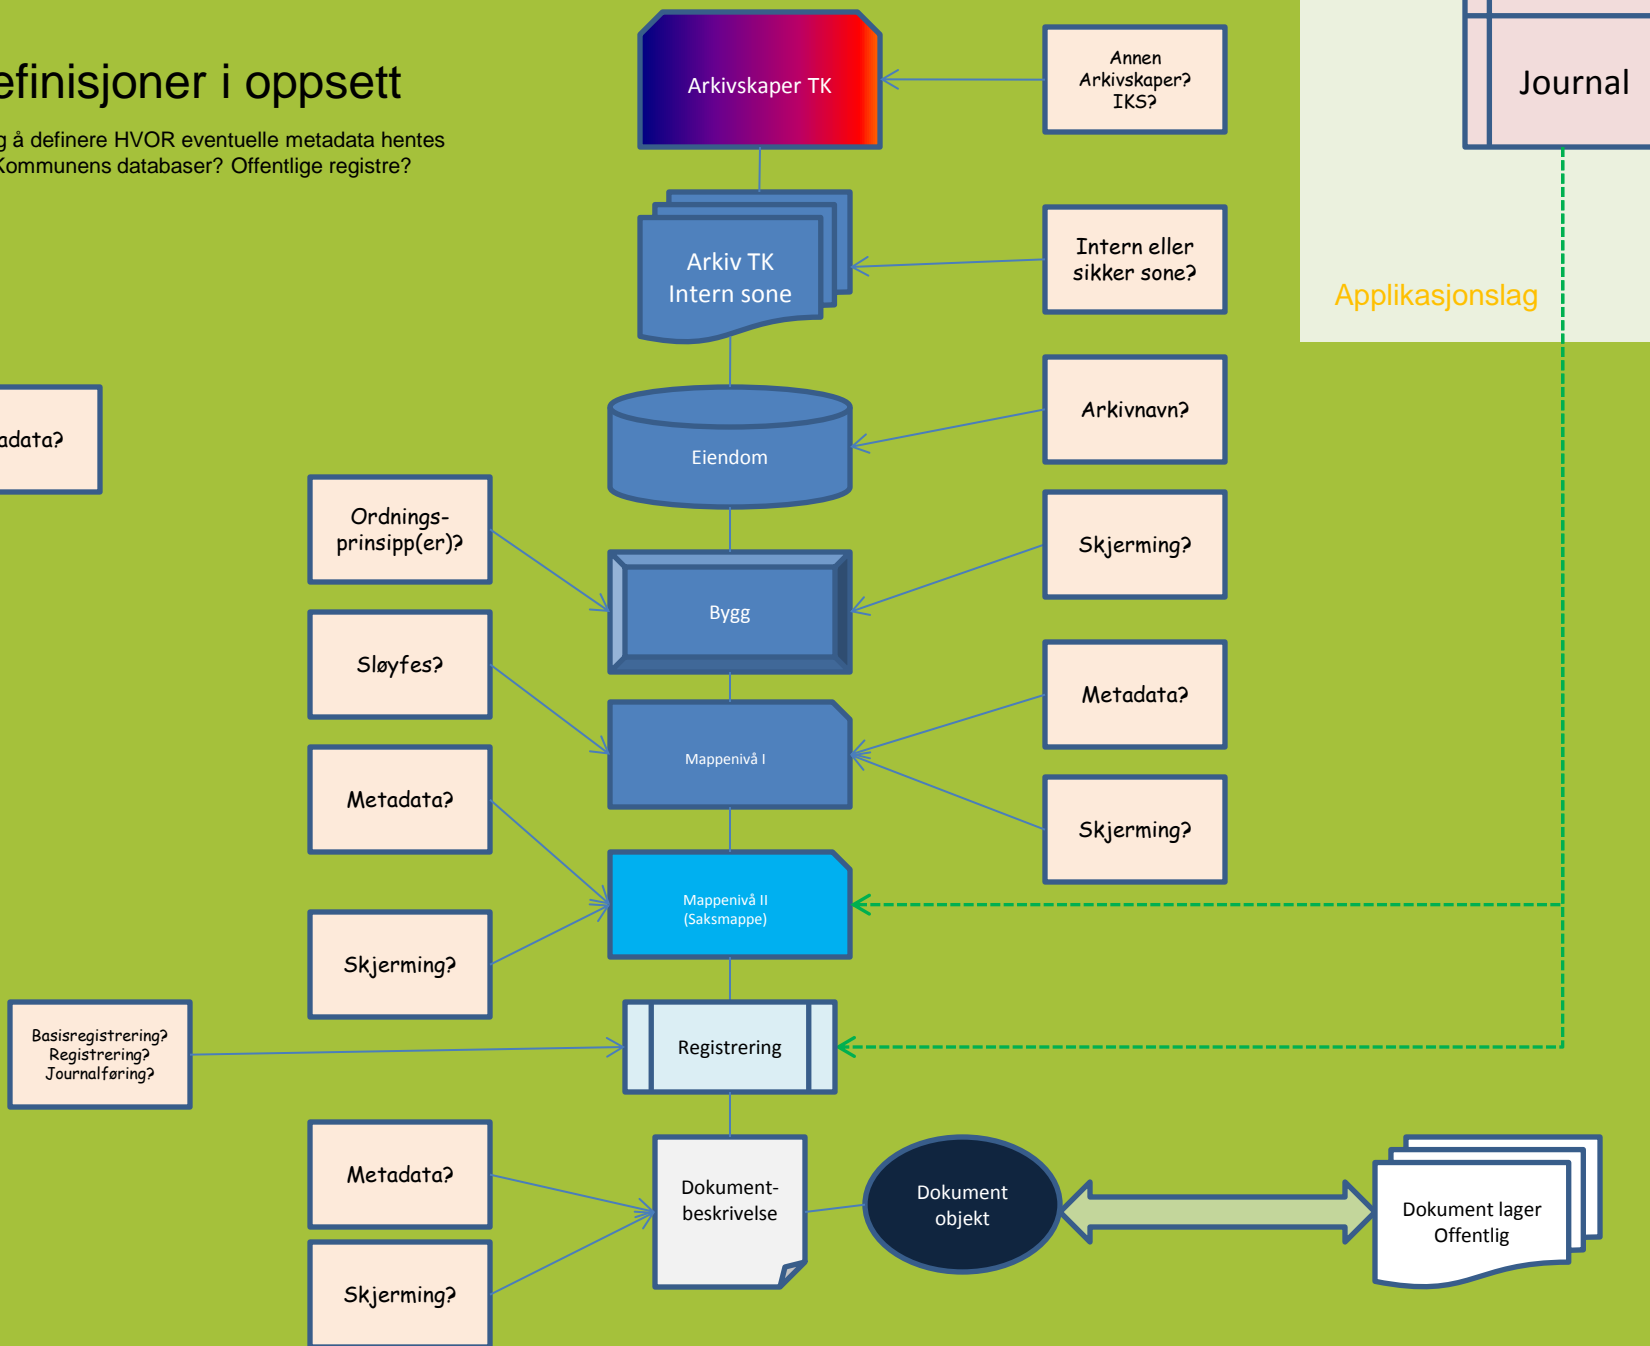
efinisjoner i oppsett

g å definere HVOR eventuelle metadata hentes
Kommunens databaser? Offentlige registre?

Arkivskaper TK

Annen Arkivskaper? IKS?

Journal

Arkiv TK
Intern sone

Intern eller sikker sone?

Applikasjonslag

adata?

Eiendom

Arkivnavn?

Ordnings-prinsipp(er)?

Bygg

Skjerming?

Sløyfes?

Metadata?

Mappenivå I

Metadata?

Skjerming?

Mappenivå II
(Saksmappe)

Skjerming?

Basisregistrering?
Registrering?
Journalføring?

Registrering

Metadata?

Dokument-beskrivelse

Dokument objekt

Dokument lager
Offentlig

Skjerming?